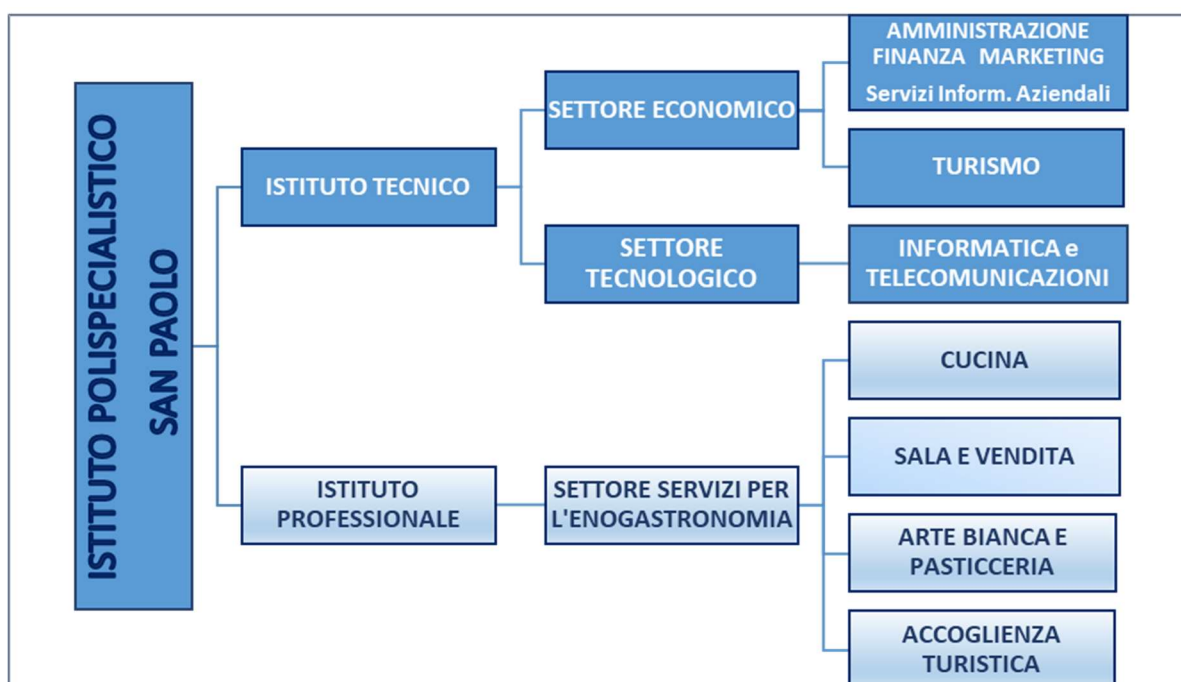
ISTITUTO POLISPECIALISTICO SAN PAOLO

ISTITUTO TECNICO

SETTORE ECONOMICO

AMMINISTRAZIONE FINANZA MARKETING

Servizi Inform. Aziendali

TURISMO

SETTORE TECNOLOGICO

INFORMATICA e TELECOMUNICAZIONI

ISTITUTO PROFESSIONALE

SETTORE SERVIZI PER L'ENOGASTRONOMIA

CUCINA

SALA E VENDITA

ARTE BIANCA E PASTICCERIA

ACCOGLIENZA TURISTICA